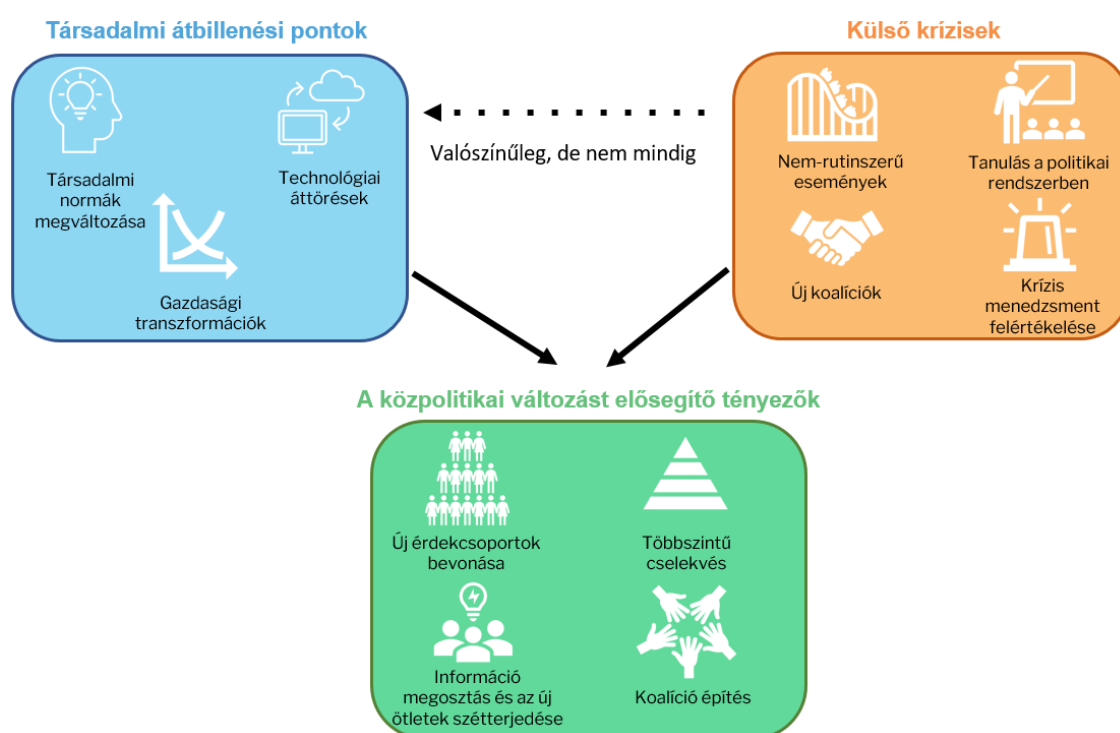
Társadalmi átbillenési pontok

Társadalmi normák megváltozása

Technológiai áttörések

Gazdasági transzformációk

Valószínűleg, de nem mindig

Külső krízisek

Nem-rutinszerű események

Tanulás a politikai rendszerben

Új koalíciók

Krízis menedzsment felértékelése

A közpolitikai változást elősegítő tényezők

Új érdekcsoportok bevonása

Többszintű cselekvés

Információ megosztás és az új ötletek szétterjedése

Koalíció építés